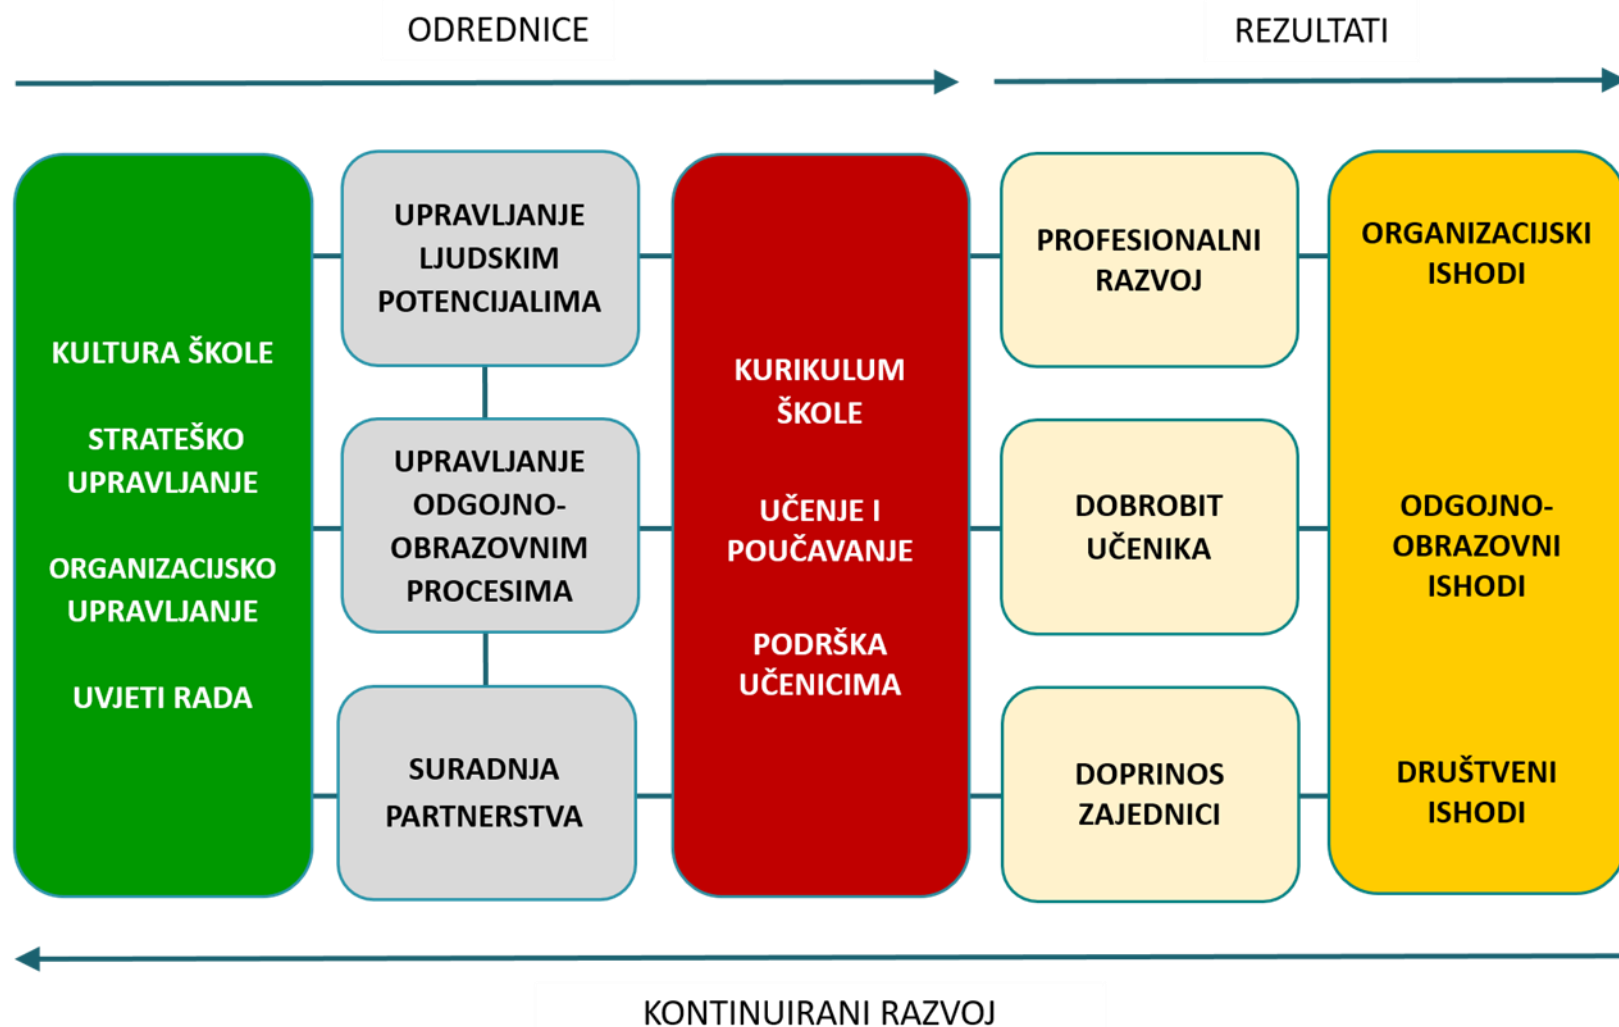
ODREDNICE

REZULTATI

KULTURA ŠKOLE

STRATEŠKO UPRAVLJANJE

ORGANIZACIJSKO UPRAVLJANJE

UVJETI RADA

UPRAVLJANJE LJUDSKIM POTENCIJALIMA

UPRAVLJANJE ODGOJNO-OBRAZOVNIM PROCESIMA

SURADNJA PARTNERSTVA

KURIKULUM ŠKOLE

UČENJE I POUČAVANJE

PODRŠKA UČENICIMA

PROFESIONALNI RAZVOJ

DOBROBIT UČENIKA

DOPRINOS ZAJEDNICI

ORGANIZACIJSKI ISHODI

ODGOJNO-OBRAZOVNI ISHODI

DRUŠTVENI ISHODI

KONTINUIRANI RAZVOJ